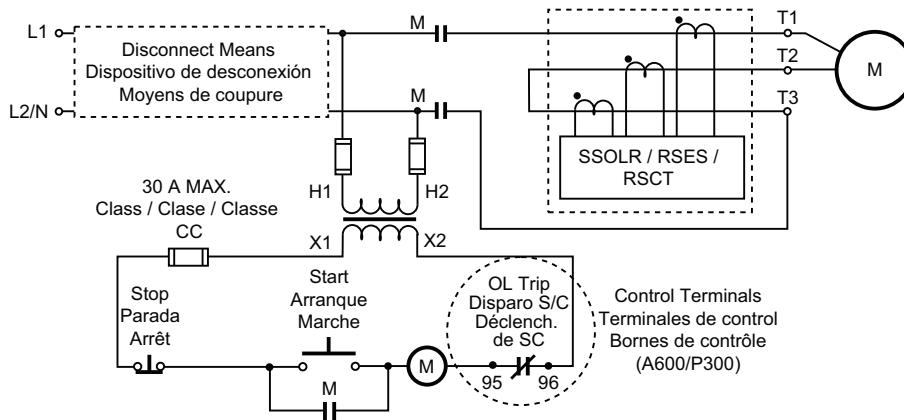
L1
L2/N
Disconnect Means
Dispositivo de desconexión
Moyens de coupure
M
M
T1
T2
T3
M
SSOLR / RSES / RSCT
H1
H2
30 A MAX.
Class / Clase / Classe
CC
X1
X2
Start
Arranque
Marche
Stop
Parada
Arrêt
M
M
OL Trip
Disparo S/C
Déclench. de SC
95
96
Control Terminals
Terminales de control
Bornes de contrôle
(A600/P300)